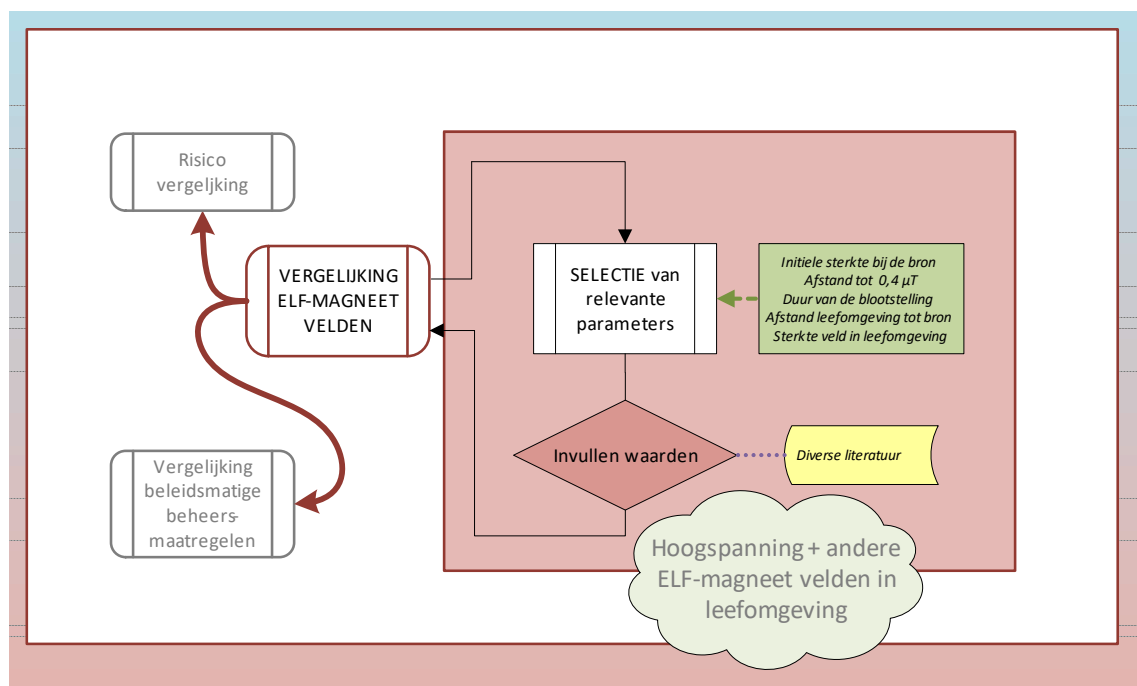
Risico vergeljking

VERGELIJKING ELF-MAGNEET VELDEN

Vergelijking beleidsmatige beheers-maatregelen

SELECTIE van relevante parameters

Initiele sterkte bij de bron
Afstand tot 0,4 $\mu T$
Duur van de blootstelling
Afstand leefomgeving tot bron
Sterkte veld in leefomgeving

Invullen waarden

Diverse literatuur

Hoogspanning + andere ELF-magneet velden in leefomgeving